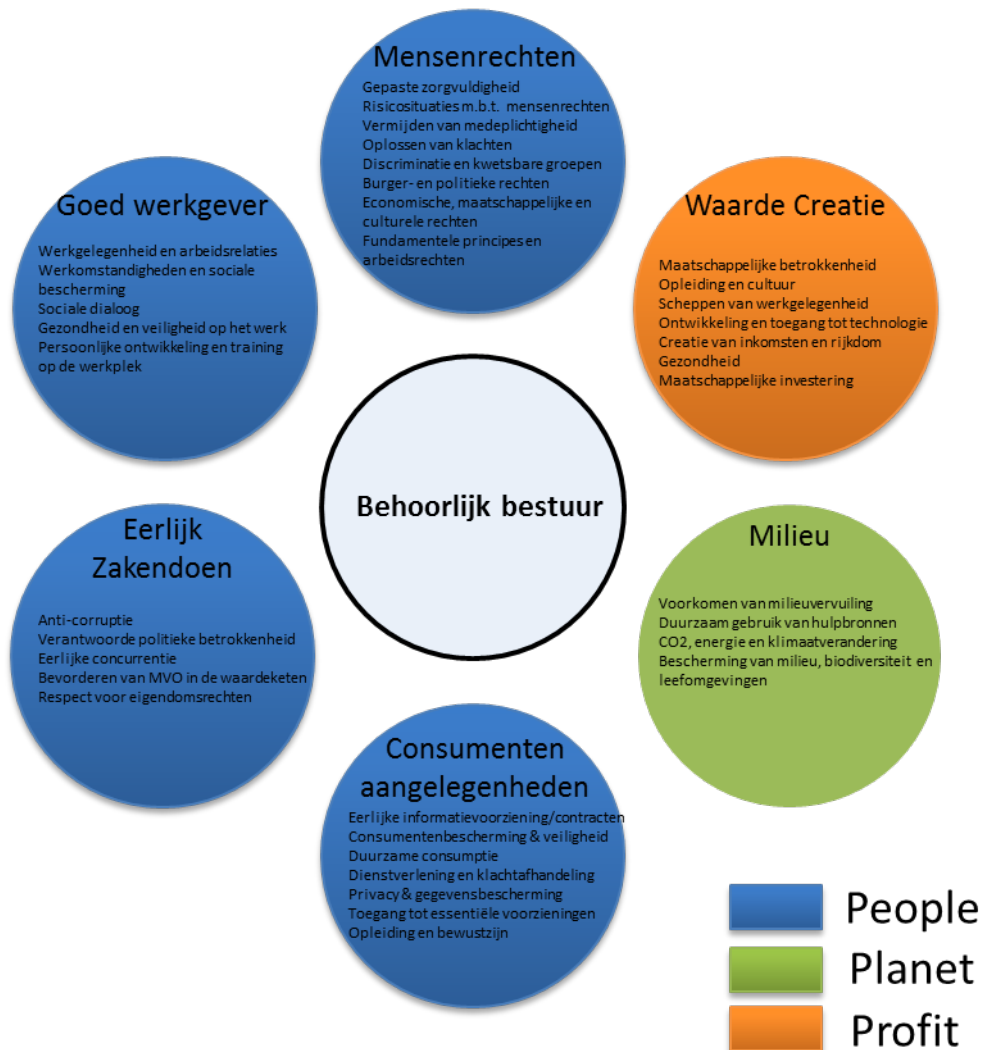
Mensenrechten

Gepaste zorgvuldigheid
Risicosituaties m.b.t. mensenrechten
Vermijden van medeplichtigheid
Oplossen van klachten
Discriminatie en kwetsbare groepen
Burger- en politieke rechten
Economische, maatschappelijke en culturele rechten
Fundamentele principes en arbeidsrechten

Goed werkgever

Werkgelegenheid en arbeidsrelaties
Werkomstandigheden en sociale bescherming
Sociale dialoog
Gezondheid en veiligheid op het werk
Persoonlijke ontwikkeling en training op de werkplek

Waarde Creatie

Maatschappelijke betrokkenheid
Opleiding en cultuur
Scheppen van werkgelegenheid
Ontwikkeling en toegang tot technologie
Creatie van inkomsten en rijkdom
Gezondheid
Maatschappelijke investering

Behoorlijk bestuur

Eerlijk Zakendoen

Anti-corruptie
Verantwoorde politieke betrokkenheid
Eerlijke concurrentie
Bevorderen van MVO in de waardeketen
Respect voor eigendomsrechten

Milieu

Voorkomen van milieuvervuiling
Duurzaam gebruik van hulpbronnen
CO2, energie en klimaatverandering
Bescherming van milieu, biodiversiteit en leefomgevingen

Consumenten aangelegenheden

Eerlijke informatievoorziening/contracten
Consumentenbescherming & veiligheid
Duurzame consumptie
Dienstverlening en klachtafhandeling
Privacy & gegevensbescherming
Toegang tot essentiële voorzieningen
Opleiding en bewustzijn

People
Planet
Profit